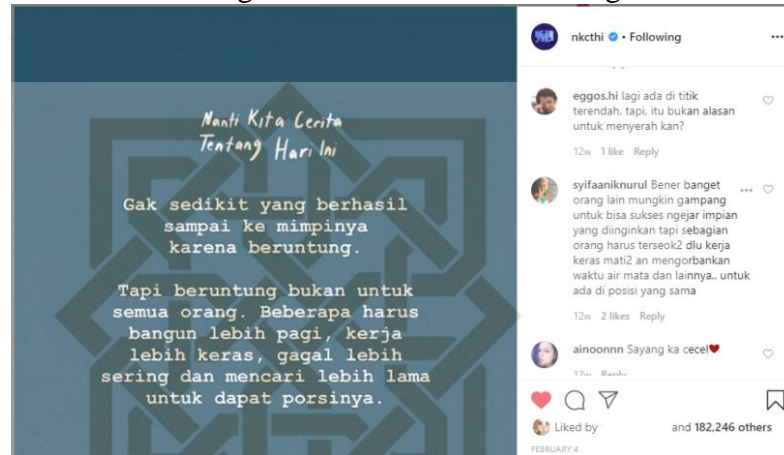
Nanti Kita Cerita Tentang Hari Ini

Gak sedikit yang berhasil sampai ke mimpinya karena beruntung.

Tapi beruntung bukan untuk semua orang. Beberapa harus bangun lebih pagi, kerja lebih keras, gagal lebih sering dan mencari lebih lama untuk dapat porsinya.

nkcthi • Following

eggos.hi lagi ada di titik terendah. tapi, itu bukan alasan untuk menyerah kan?

12w 1 like Reply

syifaaniknurul Bener banget orang lain mungkin gampang untuk bisa sukses ngejar impian yang diinginkan tapi sebagian orang harus terseok2 dlu kerja keras mati2 an mengorbankan waktu air mata dan lainnya.. untuk ada di posisi yang sama

12w 2 likes Reply

ainoonnn Sayang ka cecel❤

12w Reply

Liked by and 182,246 others

FEBRUARY 4